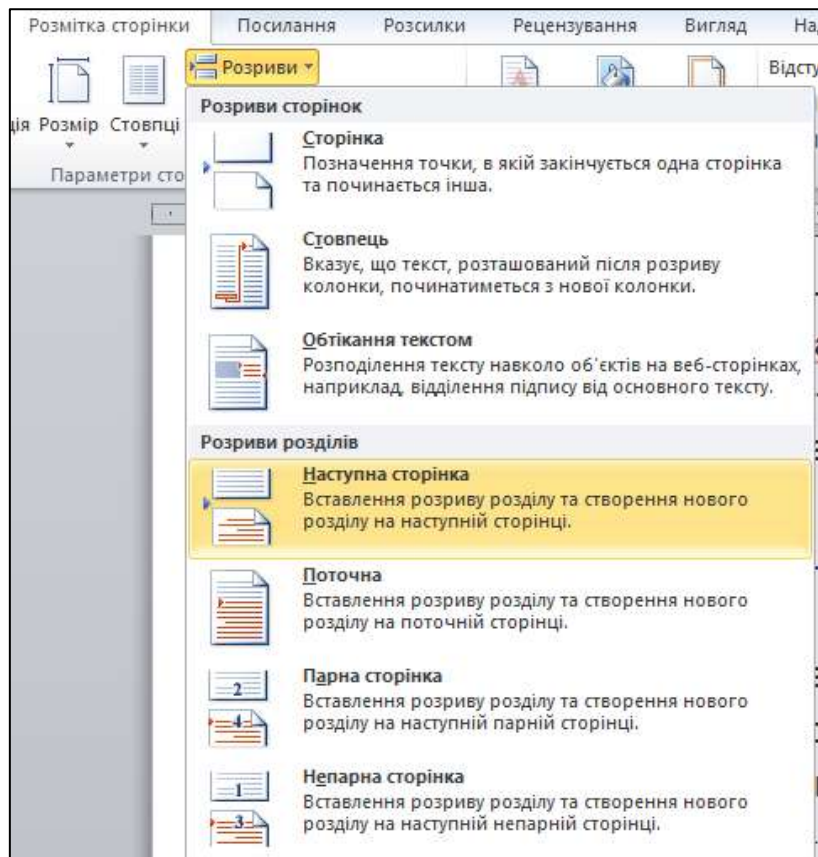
Розмітка сторінки Посилання Розсилки Рецензування Вигляд На

Розриви

ція Розмір Стовпці

Параметри сто

Відсту

Розриви сторінок

Сторінка
Позначення точки, в якій закінчується одна сторінка та починається інша.

Стовпець
Вказує, що текст, розташований після розриву колонки, починатиметься з нової колонки.

Обтікання текстом
Розподілення тексту навколо об'єктів на веб-сторінках, наприклад, відділення підпису від основного тексту.

Розриви розділів

Наступна сторінка
Вставлення розриву розділу та створення нового розділу на наступній сторінці.

Поточна
Вставлення розриву розділу та створення нового розділу на поточній сторінці.

2
4
Парна сторінка
Вставлення розриву розділу та створення нового розділу на наступній парній сторінці.

1
3
Непарна сторінка
Вставлення розриву розділу та створення нового розділу на наступній непарній сторінці.